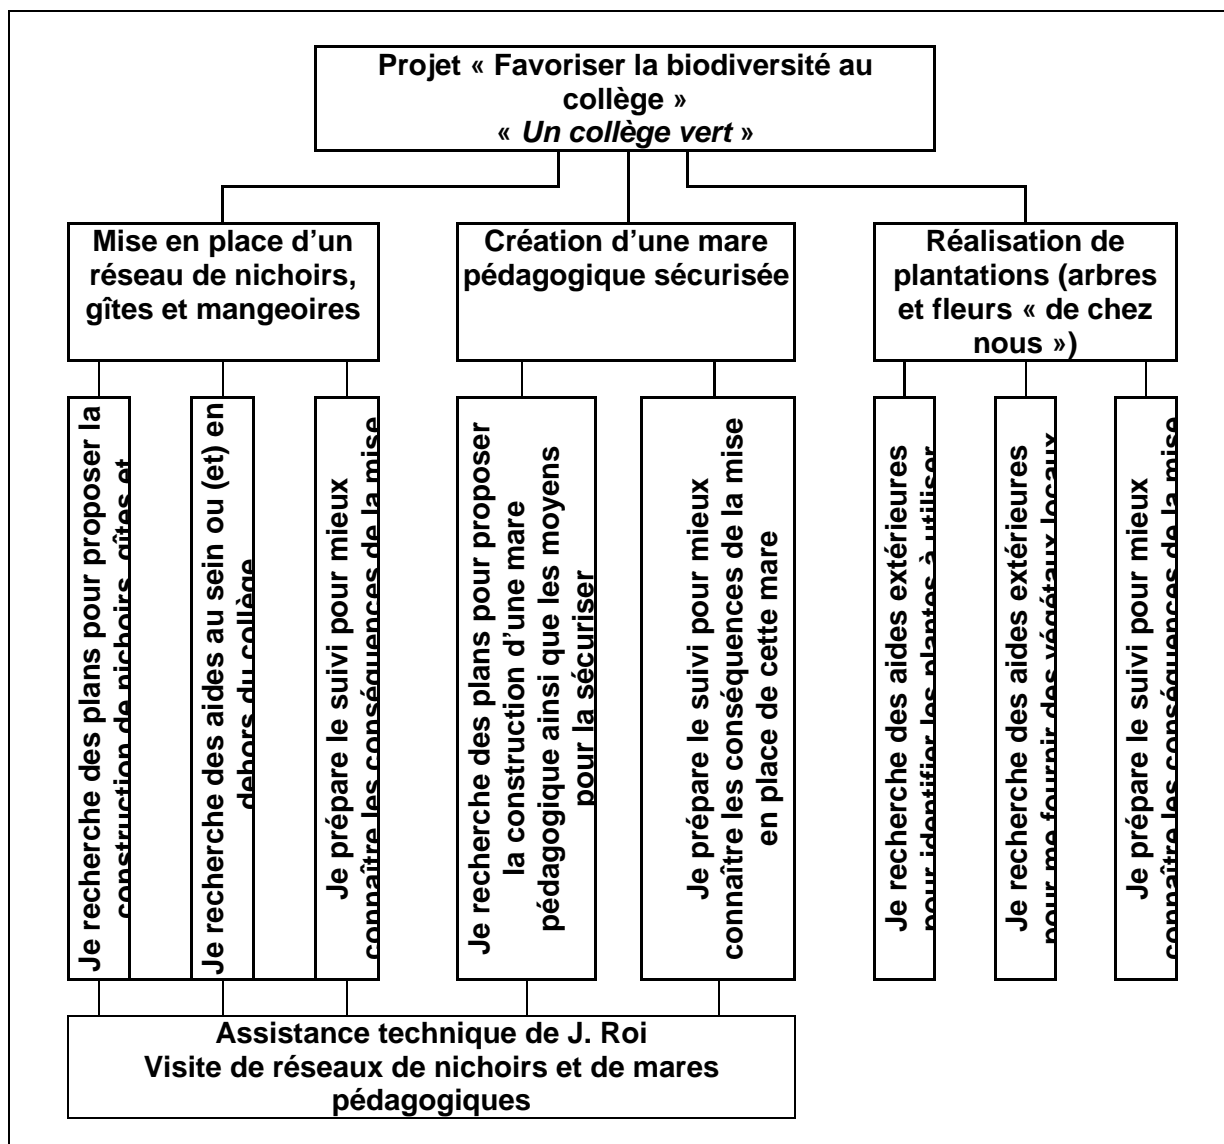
Projet « Favoriser la biodiversité au collège »
« *Un collège vert* »

Mise en place d'un réseau de nichoirs, gîtes et mangeoires

Création d'une mare pédagogique sécurisée

Réalisation de plantations (arbres et fleurs « de chez nous »)

Je recherche des plans pour proposer la construction de nichoirs, gîtes et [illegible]

Je recherche des aides au sein ou (et) en dehors du collège

Je prépare le suivi pour mieux connaître les conséquences de la mise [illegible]

Je recherche des plans pour proposer la construction d'une mare pédagogique ainsi que les moyens pour la sécuriser

Je prépare le suivi pour mieux connaître les conséquences de la mise en place de cette mare

Je recherche des aides extérieures pour identifier les plantes à utiliser

Je recherche des aides extérieures pour me fournir des végétaux locaux

Je prépare le suivi pour mieux connaître les conséquences de la mise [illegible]

Assistance technique de J. Roi
Visite de réseaux de nichoirs et de mares pédagogiques